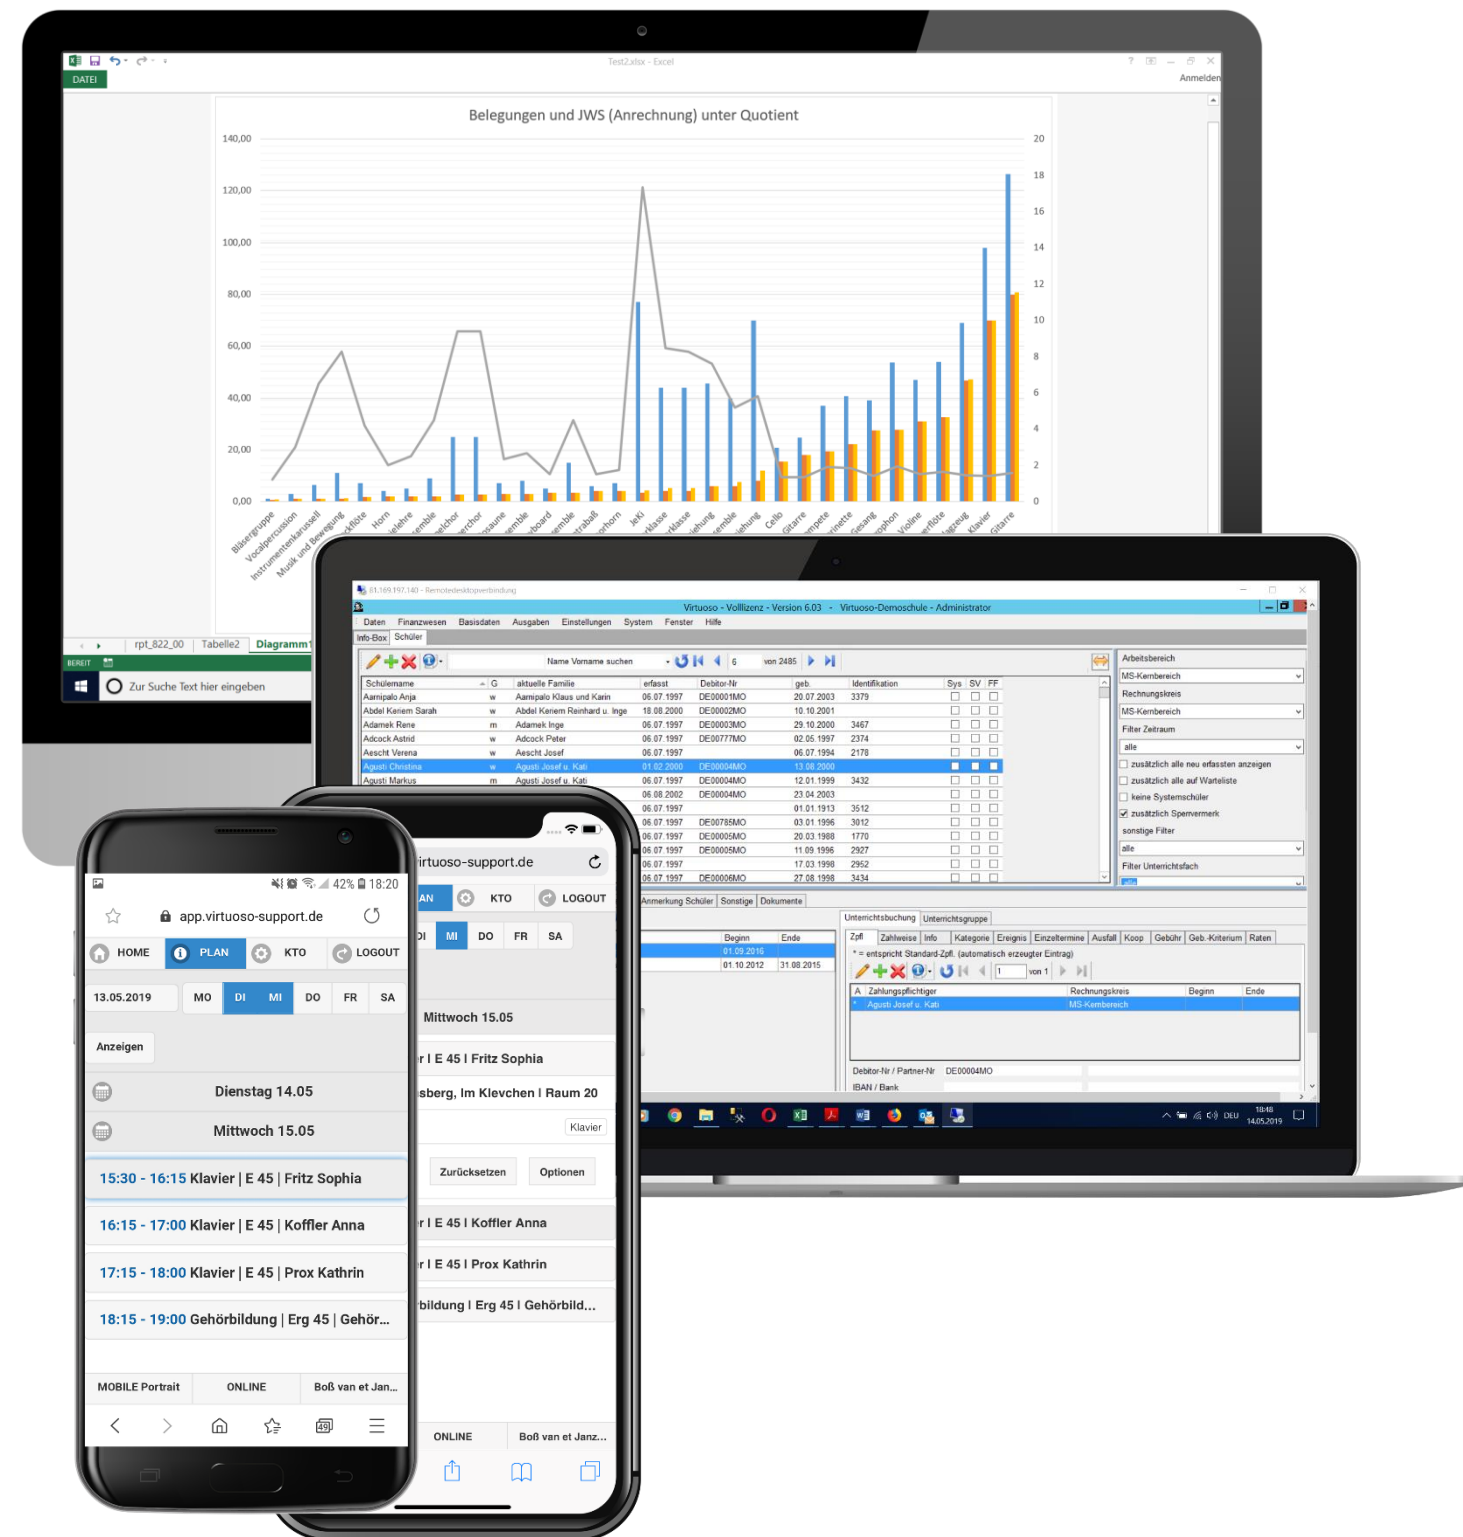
Test2.xlsx - Excel

DATEI

Anmelden

Belegungen und JWS (Anrechnung) unter Quotient

140,00
120,00
100,00
80,00
60,00
40,00
20,00
0,00

20
18
16
14
12
10
8
6
4
2
0

Blasergruppe
Vocalpercussion
Instrumentenkarussell
Musik und Bewegung
Horn
JeKi
Cello
Gitarre
Gesang
Violine
Klavier
Gitarre

rpt_822_00 Tabelle2 Diagramm1

BEREIT

Zur Suche Text hier eingeben

Virtuoso - Volllizenz - Version 6.03 - Virtuoso-Demoschule - Administrator

Daten Finanzwesen Basisdaten Ausgaben Einstellungen System Fenster Hilfe

Info-Box Schüler

Name Vorname suchen 6 von 2485

| Schülername | G | aktuelle Familie | erfasst | Debitor-Nr | geb. | Identifikation | Sys | SV | FF |
|---|---|---|---|---|---|---|---|---|---|
| Aamipalo Anja | w | Aamipalo Klaus und Karin | 06.07.1997 | DE00001MO | 20.07.2003 | 3379 | | | |
| Abdel Keriem Sarah | w | Abdel Keriem Reinhard u. Inge | 18.08.2000 | DE00002MO | 10.10.2001 | | | | |
| Adamek Rene | m | Adamek Inge | 06.07.1997 | DE00003MO | 29.10.2000 | 3467 | | | |
| Adcock Astrid | w | Adcock Peter | 06.07.1997 | DE00777MO | 02.05.1997 | 2374 | | | |
| Aescht Verena | w | Aescht Josef | 06.07.1997 | | 06.07.1994 | 2178 | | | |
| Agusti Christina | w | Agusti Josef u. Kati | 01.02.2000 | DE00004MO | 13.08.2000 | | | | |
| Agusti Markus | m | Agusti Josef u. Kati | 06.07.1997 | DE00004MO | 12.01.1999 | 3432 | | | |

Arbeitsbereich
MS-Kernbereich
Rechnungskreis
MS-Kernbereich
Filter Zeitraum
alle
zusätzlich alle neu erfassten anzeigen
zusätzlich alle auf Warteliste
keine Systemschüler
zusätzlich Sperrvermerk
sonstige Filter
alle
Filter Unterrichtsfach

Anmerkung Schüler Sonstige Dokumente

Unterrichtsbuchung Unterrichtsgruppe

Zpfl Zahlweise Info Kategorie Ereignis Einzeltermine Ausfall Koop Gebühr Geb.-Kriterium Raten

* = entspricht Standard-Zpfl. (automatisch erzeugter Eintrag)

von 1

| A | Zahlungspflichtiger | Rechnungskreis | Beginn | Ende |
|---|---|---|---|---|
| * | Agusti Josef u. Kati | MS-Kernbereich | | |

Debitor-Nr / Partner-Nr DE00004MO
IBAN / Bank

Beginn Ende
01.09.2016
01.10.2012 31.08.2015

18:48
14.05.2019

42% 18:20
app.virtuoso-support.de

HOME PLAN KTO LOGOUT

13.05.2019 MO DI MI DO FR SA

Anzeigen

Dienstag 14.05

Mittwoch 15.05

15:30 - 16:15 Klavier | E 45 | Fritz Sophia

16:15 - 17:00 Klavier | E 45 | Koffler Anna

17:15 - 18:00 Klavier | E 45 | Prox Kathrin

18:15 - 19:00 Gehörbildung | Erg 45 | Gehör...

MOBILE Portrait ONLINE Boß van et Jan...

irtuoso-support.de

AN KTO LOGOUT

DI MI DO FR SA

Mittwoch 15.05

r | E 45 | Fritz Sophia

sberg, Im Klevchen | Raum 20

Klavier

Zurücksetzen Optionen

r | E 45 | Koffler Anna

r | E 45 | Prox Kathrin

bildung | Erg 45 | Gehörbild...

ONLINE Boß van et Janz...